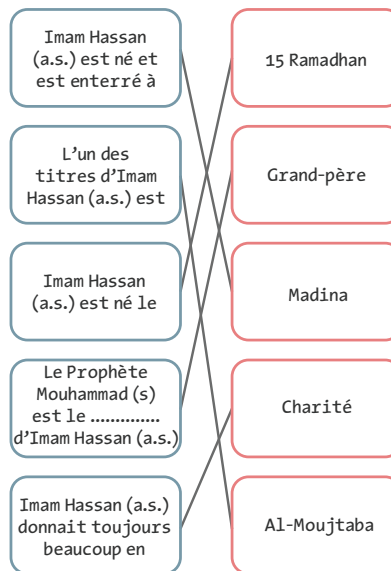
Imam Hassan (a.s.) est né et est enterré à

L'un des titres d'Imam Hassan (a.s.) est

Imam Hassan (a.s.) est né le

Le Prophète Mouhammad (s) est le ............ d'Imam Hassan (a.s.)

Imam Hassan (a.s.) donnait toujours beaucoup en

15 Ramadhan

Grand-père

Madina

Charité

Al-Moujtaba